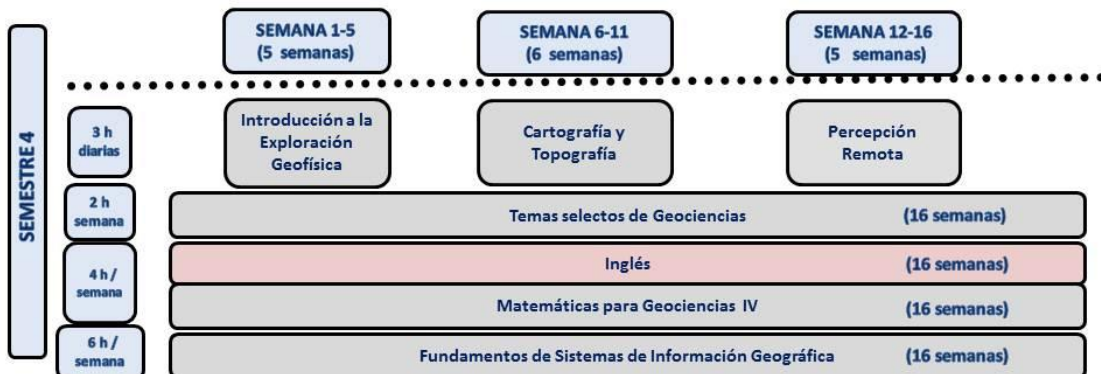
SEMESTRE 4

SEMANA 1-5
(5 semanas)

SEMANA 6-11
(6 semanas)

SEMANA 12-16
(5 semanas)

3 h diarias

Introducción a la Exploración Geofísica

Cartografía y Topografía

Percepción Remota

2 h semana

Temas selectos de Geociencias (16 semanas)

4 h / semana

Inglés (16 semanas)

Matemáticas para Geociencias IV (16 semanas)

6 h / semana

Fundamentos de Sistemas de Información Geográfica (16 semanas)